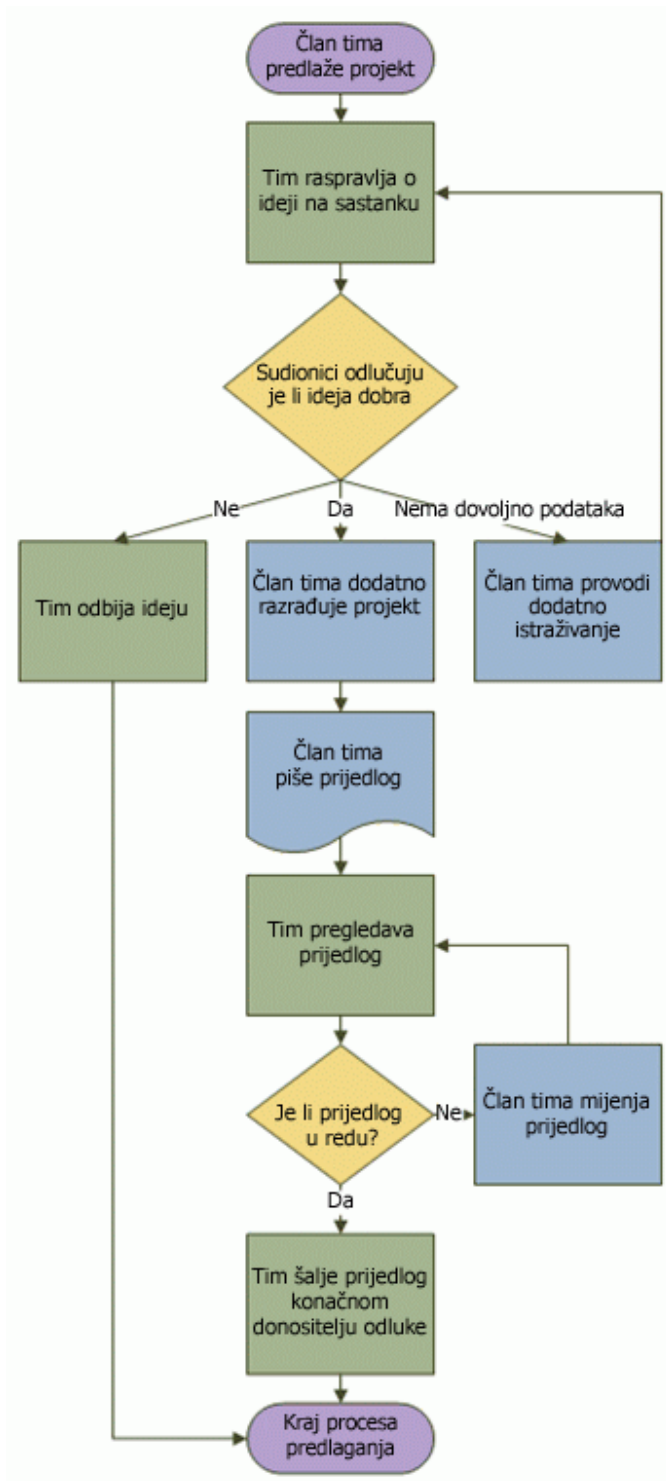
Član tima predlaže projekt

Tim raspravlja o ideji na sastanku

Sudionici odlučuju je li ideja dobra

Ne

Da

Nema dovoljno podataka

Tim odbija ideju

Član tima dodatno razrađuje projekt

Član tima provodi dodatno istraživanje

Član tima piše prijedlog

Tim pregledava prijedlog

Je li prijedlog u redu?

Ne

Član tima mijenja prijedlog

Da

Tim šalje prijedlog konačnom donositelju odluke

Kraj procesa predlaganja